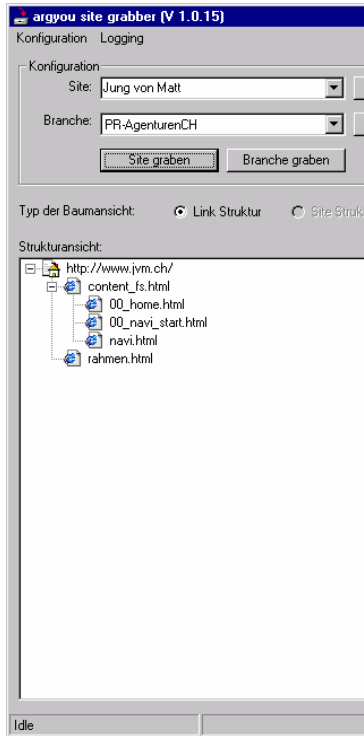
argyou site grabber (V 1.0.15)
Konfiguration Logging

Konfiguration
Site: Jung von Matt
Branche: PR-AgenturenCH
Site graben
Branche graben

Typ der Baumansicht: Link Struktur Site Struk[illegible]

Strukturansicht:
http://www.jvm.ch/
content_fs.html
00_home.html
00_navi_start.html
navi.html
rahmen.html

Idle